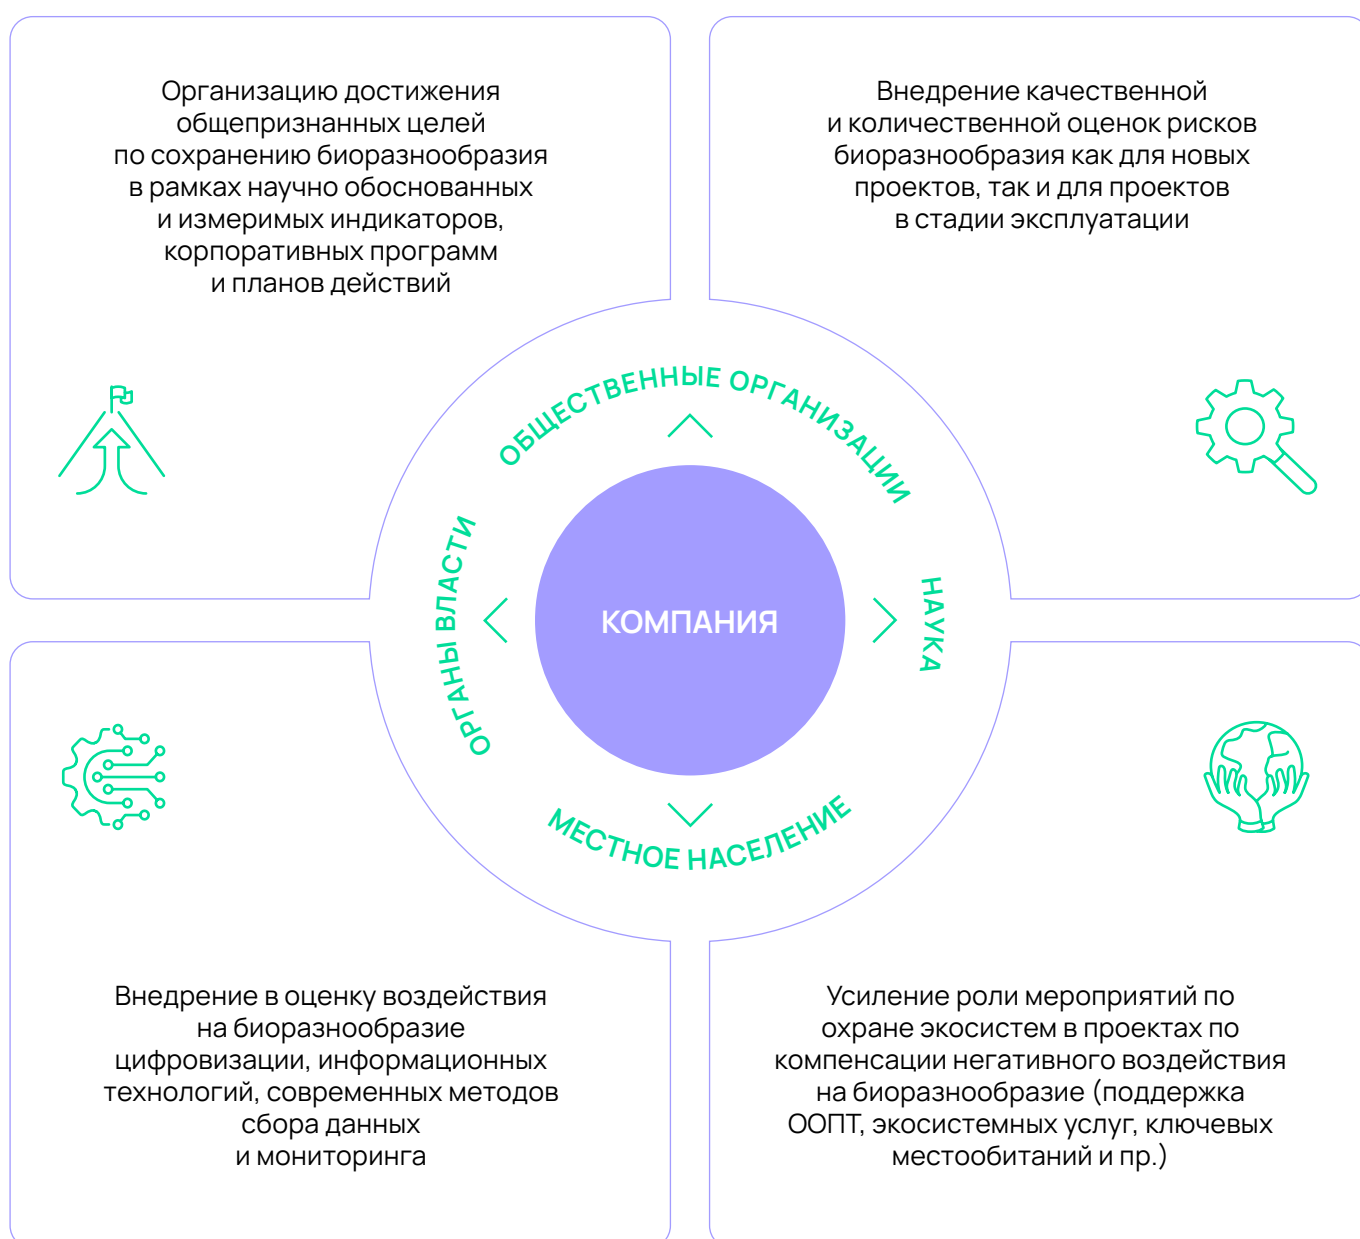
Организацию достижения общепризнанных целей по сохранению биоразнообразия в рамках научно обоснованных и измеримых индикаторов, корпоративных программ и планов действий

Внедрение качественной и количественной оценок рисков биоразнообразия как для новых проектов, так и для проектов в стадии эксплуатации

ОБЩЕСТВЕННЫЕ ОРГАНИЗАЦИИ

ОРГАНЫ ВЛАСТИ

КОМПАНИЯ

НАУКА

МЕСТНОЕ НАСЕЛЕНИЕ

Внедрение в оценку воздействия на биоразнообразие цифровизации, информационных технологий, современных методов сбора данных и мониторинга

Усиление роли мероприятий по охране экосистем в проектах по компенсации негативного воздействия на биоразнообразие (поддержка ООПТ, экосистемных услуг, ключевых местообитаний и пр.)